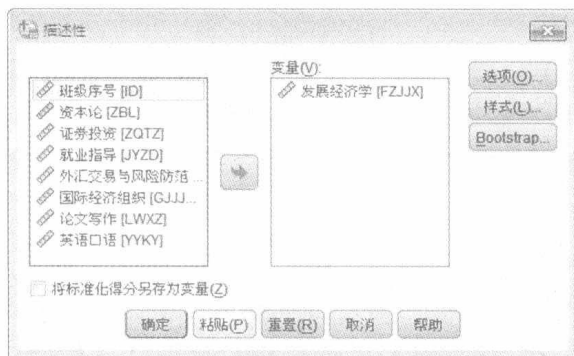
描述性

班级序号 [ID]
资本论 [ZBL]
证券投资 [ZQTZ]
就业指导 [JYZD]
外汇交易与风险防范 ...
国际经济组织 [GJJJ...
论文写作 [LWXZ]
英语口语 [YYKY]

变量(V):
发展经济学 [FZJJX]

选项(O)...
样式(L)...
Bootstrap...

将标准化得分另存为变量(Z)

确定
粘贴(P)
重置(R)
取消
帮助